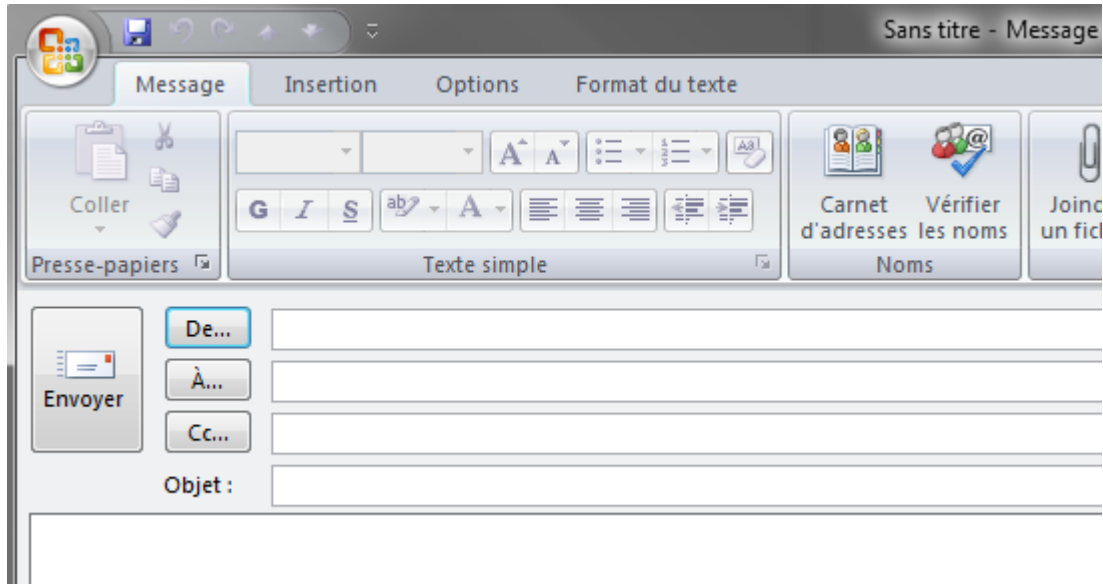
Sans titre - Message

Message Insertion Options Format du texte

Coller

Presse-papiers

G I S

Texte simple

Carnet d'adresses

Vérifier les noms

Noms

Joinc un fich

Envoyer

De...

À...

Cc...

Objet :